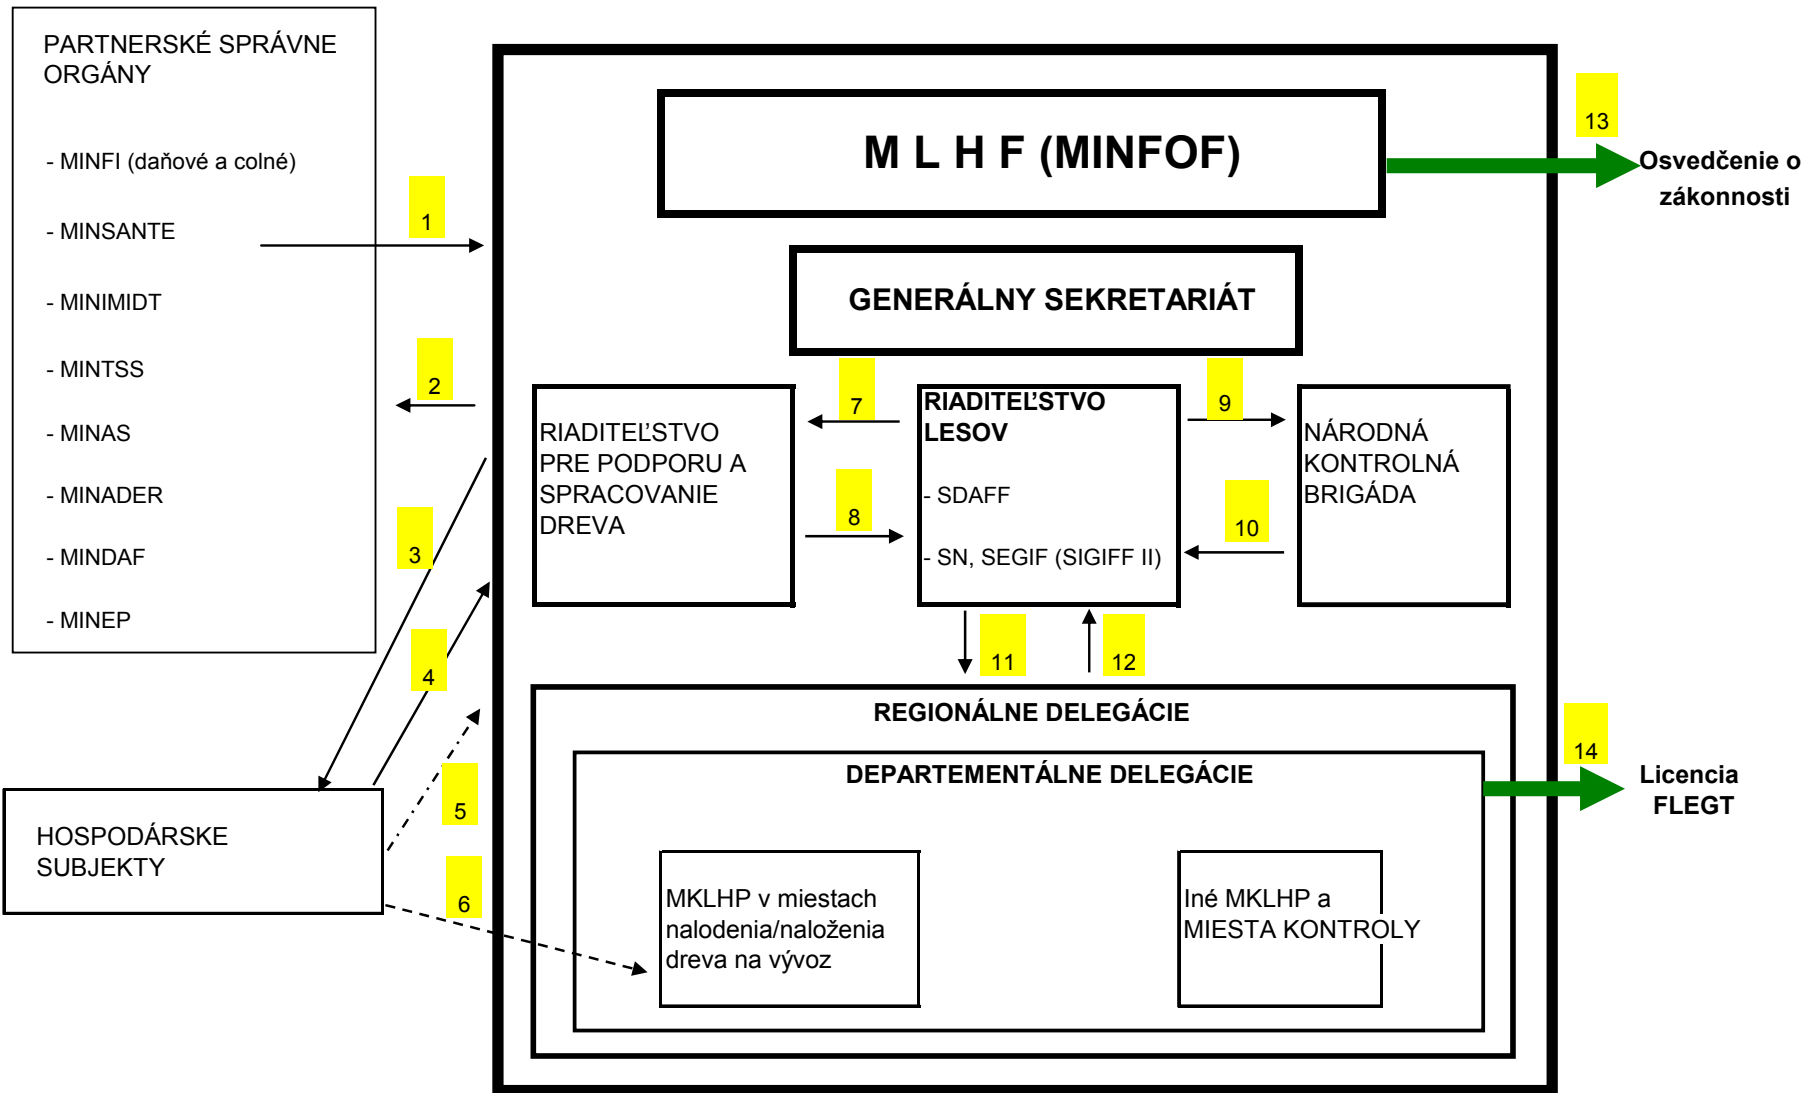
PARTNERSKÉ SPRÁVNE ORGÁNY

- MINFI (daňové a colné)

- MINSANTE

- MINIMIDT

- MINTSS

- MINAS

- MINADER

- MINDAF

- MINEP

1

2

3

4

5

6

M L H F (MINFOF)

13

Osvedčenie o zákonnosti

GENERÁLNY SEKRETARIÁT

7

9

RIADITEĽSTVO PRE PODPORU A SPRACOVANIE DREVA

8

RIADITEĽSTVO LESOV

- SDAFF

- SN, SEGIF (SIGIFF II)

10

NÁRODNÁ KONTROLNÁ BRIGÁDA

11

12

REGIONÁLNE DELEGÁCIE

14

DEPARTEMENTÁLNE DELEGÁCIE

Licencia FLEGT

HOSPODÁRSKE SUBJEKTY

MKLHP v miestach nalodenia/naloženia dreva na vývoz

Iné MKLHP a MIESTA KONTROLY